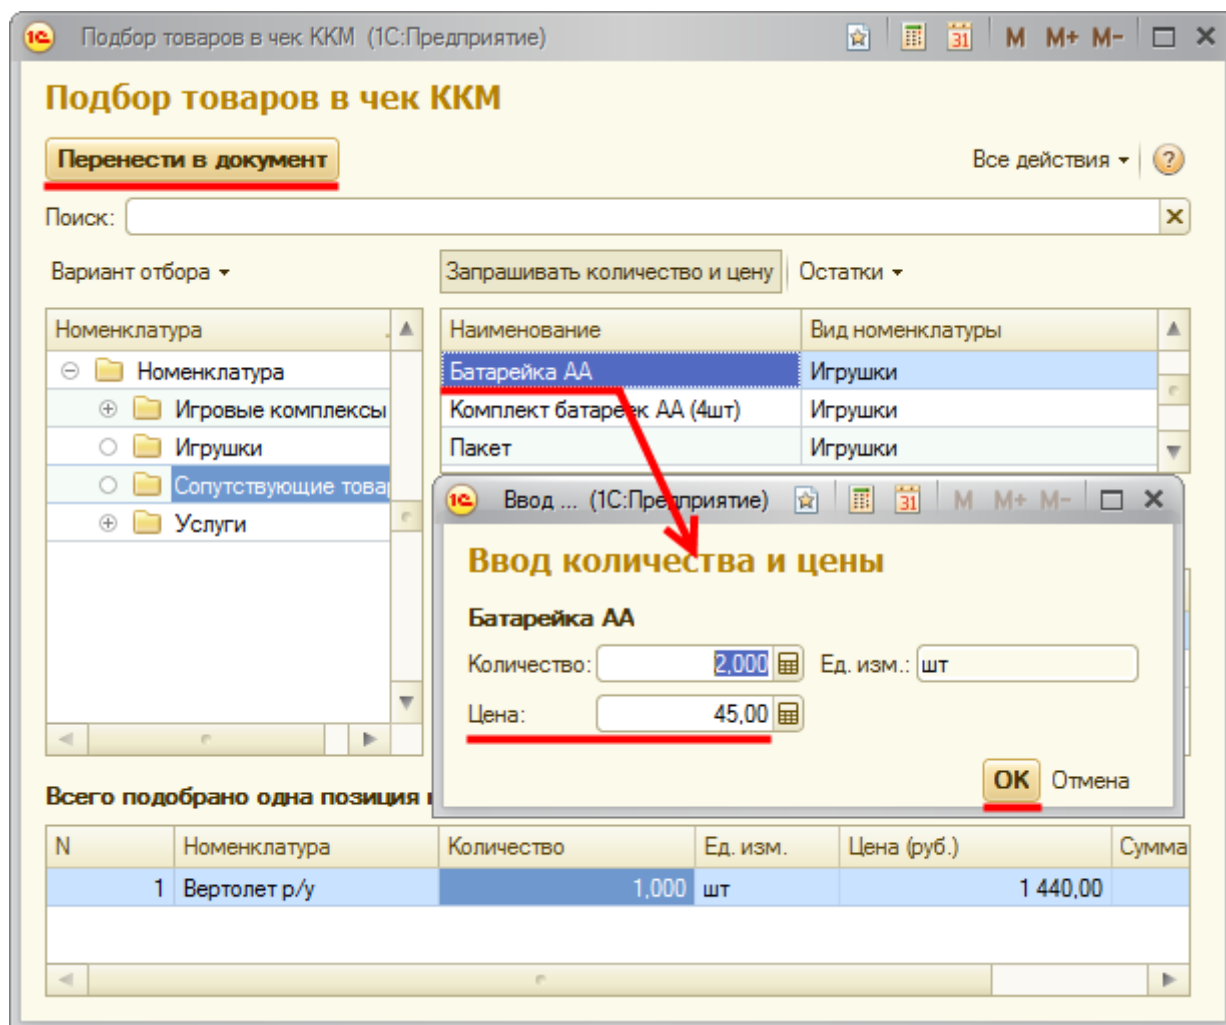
Подбор товаров в чек ККМ (1С:Предприятие)

M M+ M-

Подбор товаров в чек ККМ

Перенести в документ

Все действия

Поиск:

Вариант отбора

Запрашивать количество и цену

Остатки

Номенклатура

Номенклатура

Игровые комплексы

Игрушки

Сопутствующие това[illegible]

Услуги

| Наименование | Вид номенклатуры |
|---|---|
| Батарейка АА | Игрушки |
| Комплект батарек АА (4шт) | Игрушки |
| Пакет | Игрушки |

Ввод ... (1С:Предприятие)

M M+ M-

Ввод количества и цены

Батарейка АА

Количество: 2,000

Ед. изм.: шт

Цена: 45,00

OK Отмена

Всего подобрано одна позиция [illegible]

| N | Номенклатура | Количество | Ед. изм. | Цена (руб.) | Сумма |
|---|---|---|---|---|---|
| 1 | Вертолет р/у | 1,000 | шт | 1 440,00 | |